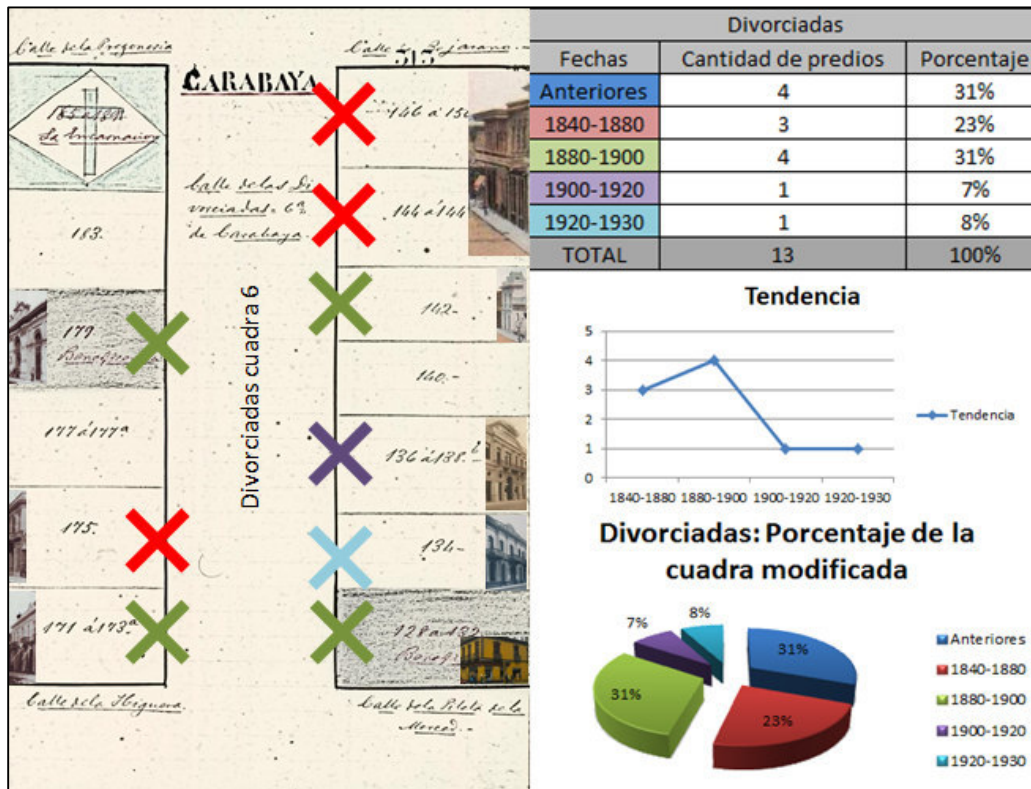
Calle de la Progenesia

Calle de Bejarano 313

CARABAYA

185 á 188 de Incarnacion

Calle de las Divorciadas. 6ª de Carabaya

183.

179 Beneficencia

177 á 177ª

175.

171 á 173ª

Divorciadas cuadra 6

146 á 15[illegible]

144 á 144

142-

140.-

136 á 138

134-

128 á 132 Benef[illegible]

Calle de la Higuera

Calle de la Pileta de la Merced.

| Divorciadas | | |
|---|---|---|
| Fechas | Cantidad de predios | Porcentaje |
| Anteriores | 4 | 31% |
| 1840-1880 | 3 | 23% |
| 1880-1900 | 4 | 31% |
| 1900-1920 | 1 | 7% |
| 1920-1930 | 1 | 8% |
| TOTAL | 13 | 100% |

Tendencia

5
4
3
2
1
0
1840-1880 1880-1900 1900-1920 1920-1930

Tendencia

Divorciadas: Porcentaje de la cuadra modificada

7%
8%
31%
31%
23%

Anteriores
1840-1880
1880-1900
1900-1920
1920-1930